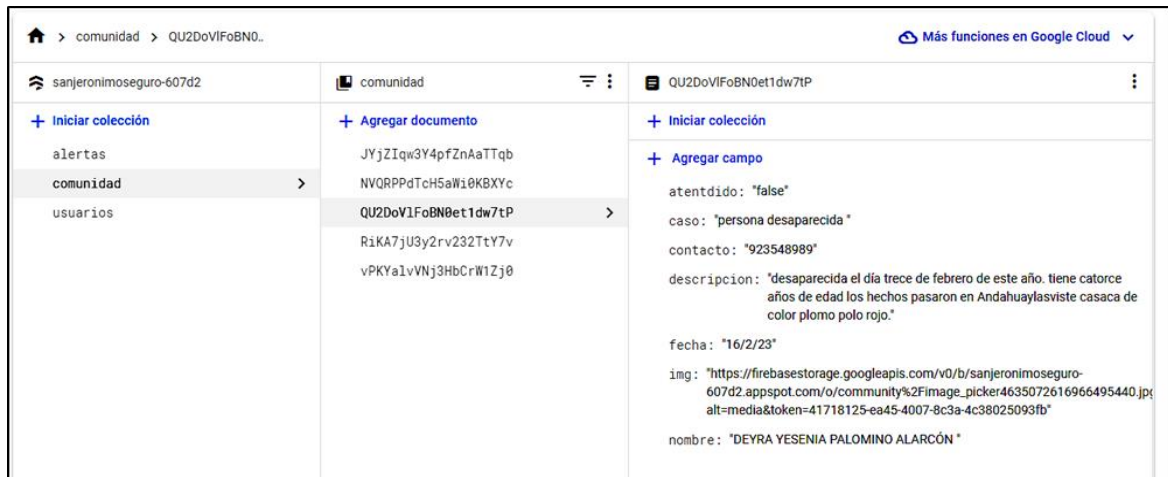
> comunidad > QU2DoVlFoBN0..

Más funciones en Google Cloud

sanjeronimoseguro-607d2

+ Iniciar colección

alertas

comunidad

usuarios

comunidad

+ Agregar documento

JYjZIqw3Y4pfZnAaTTqb

NVQRPPdTcH5aWi0KBXYc

QU2DoVlFoBN0et1dw7tP

RiKA7jU3y2rv232TtY7v

vPKYalvVNj3HbCrW1Zj0

QU2DoVlFoBN0et1dw7tP

+ Iniciar colección

+ Agregar campo

atentdido: "false"

caso: "persona desaparecida "

contacto: "923548989"

descripcion: "desaparecida el día trece de febrero de este año. tiene catorce años de edad los hechos pasaron en Andahuaylasviste casaca de color plomo polo rojo."

fecha: "16/2/23"

img: "https://firebasestorage.googleapis.com/v0/b/sanjeronimoseguro-607d2.appspot.com/o/community%2Fimage_picker4635072616966495440.jp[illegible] alt=media&token=41718125-ea45-4007-8c3a-4c38025093fb"

nombre: "DEYRA YESENIA PALOMINO ALARCÓN "